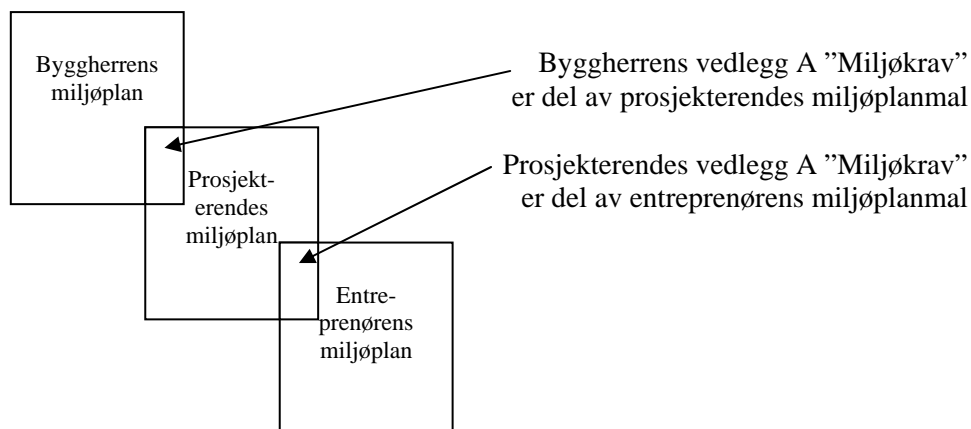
Byggherrens miljøplan

Prosjekterendes miljøplan

Entreprenørens miljøplan

Byggherrens vedlegg A ”Miljøkrav” er del av prosjekterendes miljøplanmal

Prosjekterendes vedlegg A ”Miljøkrav” er del av entreprenørens miljøplanmal